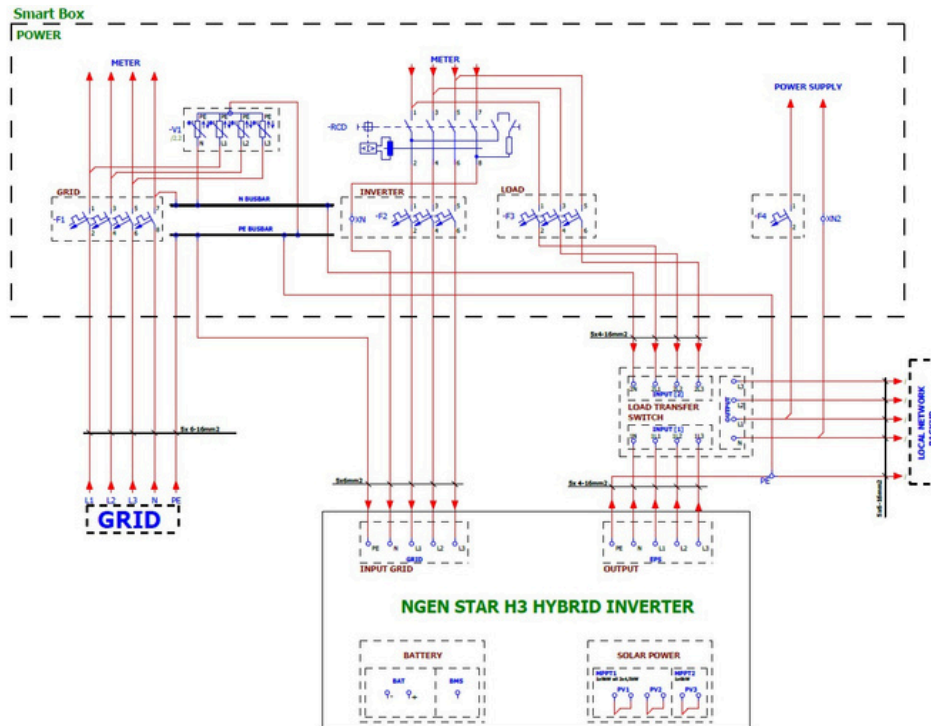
Smart Box
POWER

METER
METER
POWER SUPPLY

-V1
PE N L1 L2 L3

-RCD

GRID
-F1
N BUSBAR
PE BUSBAR
INVERTER
XN
-F2
LOAD
-F3
-F4
XN2

5x4-16mm2

INPUT 2
LOAD TRANSFER SWITCH
INPUT 1
OUTPUT

5x 6-16mm2

LOCAL NETWORK

L1 L2 L3 N PE
GRID

5x6mm2
5x 4-16mm2
PE
5x6-16mm2

PE N L1 L2 L3
GRID
INPUT GRID

PE N L1 L2 L3
EPS
OUTPUT

NGEN STAR H3 HYBRID INVERTER

BATTERY
BAT
BMS

SOLAR POWER
MPPT1
MPPT2
PV1 PV2 PV3